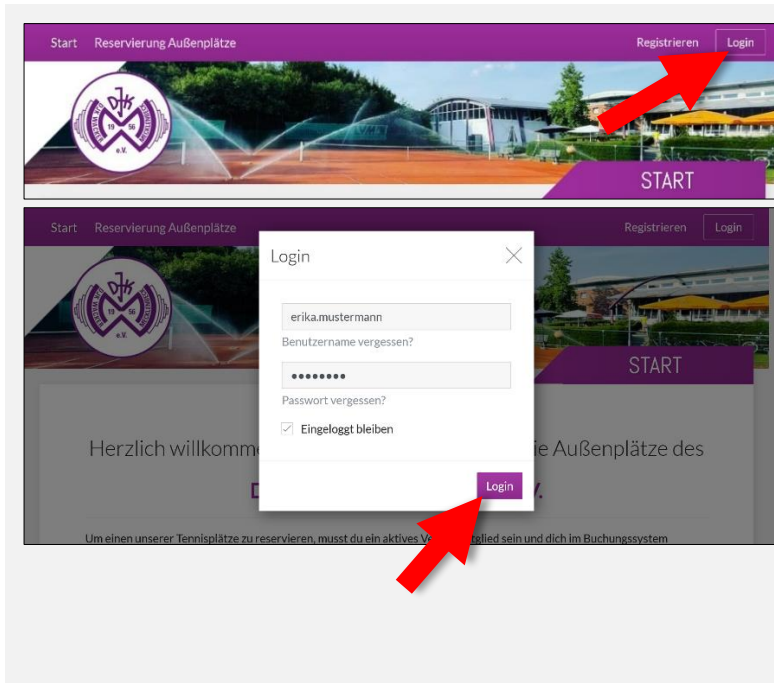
Start Reservierung Außenplätze Registrieren Login

19 56
e.V.

START

Start Reservierung Außenplätze Registrieren Login

START

Login

erika.mustermann
Benutzername vergessen?

••••••••
Passwort vergessen?

Eingeloggt bleiben

Login

Herzlich willkomm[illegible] ie Außenplätze des

D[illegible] V.

Um einen unserer Tennisplätze zu reservieren, musst du ein aktives V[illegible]glied sein und dich im Buchungssystem